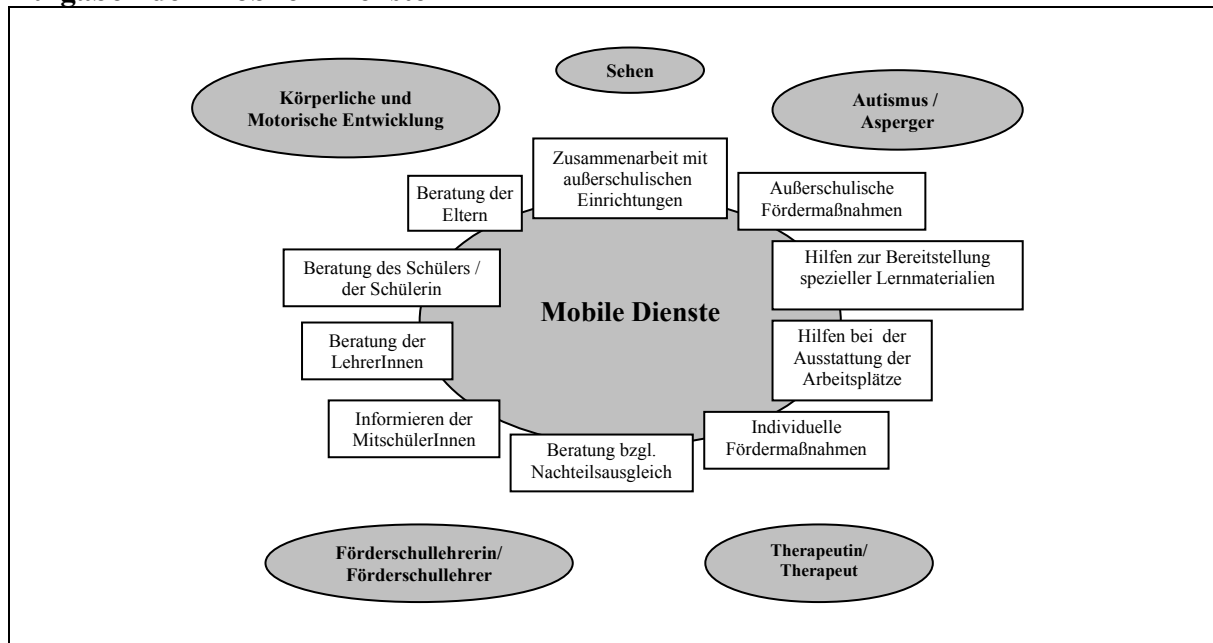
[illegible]

Sehen

Körperliche und Motorische Entwicklung

Autismus / Asperger

Zusammenarbeit mit außerschulischen Einrichtungen

Beratung der Eltern

Außerschulische Fördermaßnahmen

Hilfen zur Bereitstellung spezieller Lernmaterialien

Beratung des Schülers / der Schülerin

Mobile Dienste

Beratung der LehrerInnen

Hilfen bei der Ausstattung der Arbeitsplätze

Informieren der MitschülerInnen

Individuelle Fördermaßnahmen

Beratung bzgl. Nachteilsausgleich

Förderschullehrerin/ Förderschullehrer

Therapeutin/ Therapeut